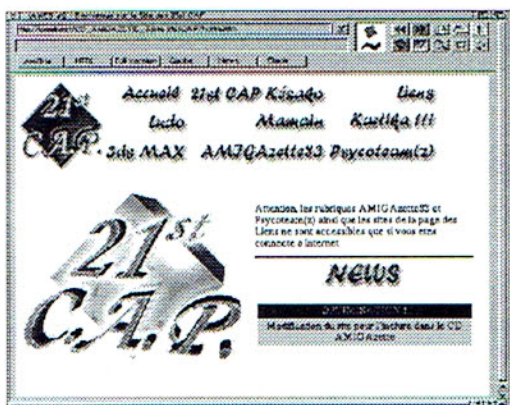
21st C.A.P.

Accueil 21st CAP Kézako Liens
ludo Mamain Kazika !!!
3ds MAX AMIGAzette83 Psycoteam(z)

Attention, les rubriques AMIGAzette83 et Psycoteam(z) ainsi que les sites de la page des Liens ne sont accessibles que si vous etes connecte a Internet

NEWS

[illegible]

Modification du site pour l'inclure dans le CD AMIGAzette

21st C.A.P.